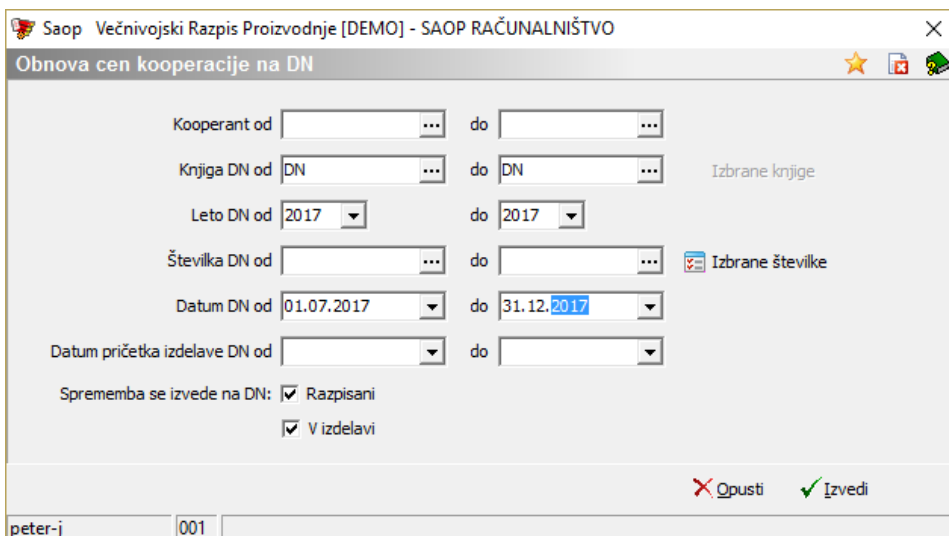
Saop Večnivojski Razpis Proizvodnje [DEMO] - SAOP RAČUNALNIŠTVO

Obnova cen kooperacije na DN

Kooperant od ... do ...

Knjiga DN od DN ... do DN ... Izbrane knjige

Leto DN od 2017 do 2017

Številka DN od ... do ... Izbrane številke

Datum DN od 01.07.2017 do 31.12.2017

Datum pričetka izdelave DN od do

Sprememba se izvede na DN: Razpisani

V izdelavi

Opusti Izvedi

peter-j 001